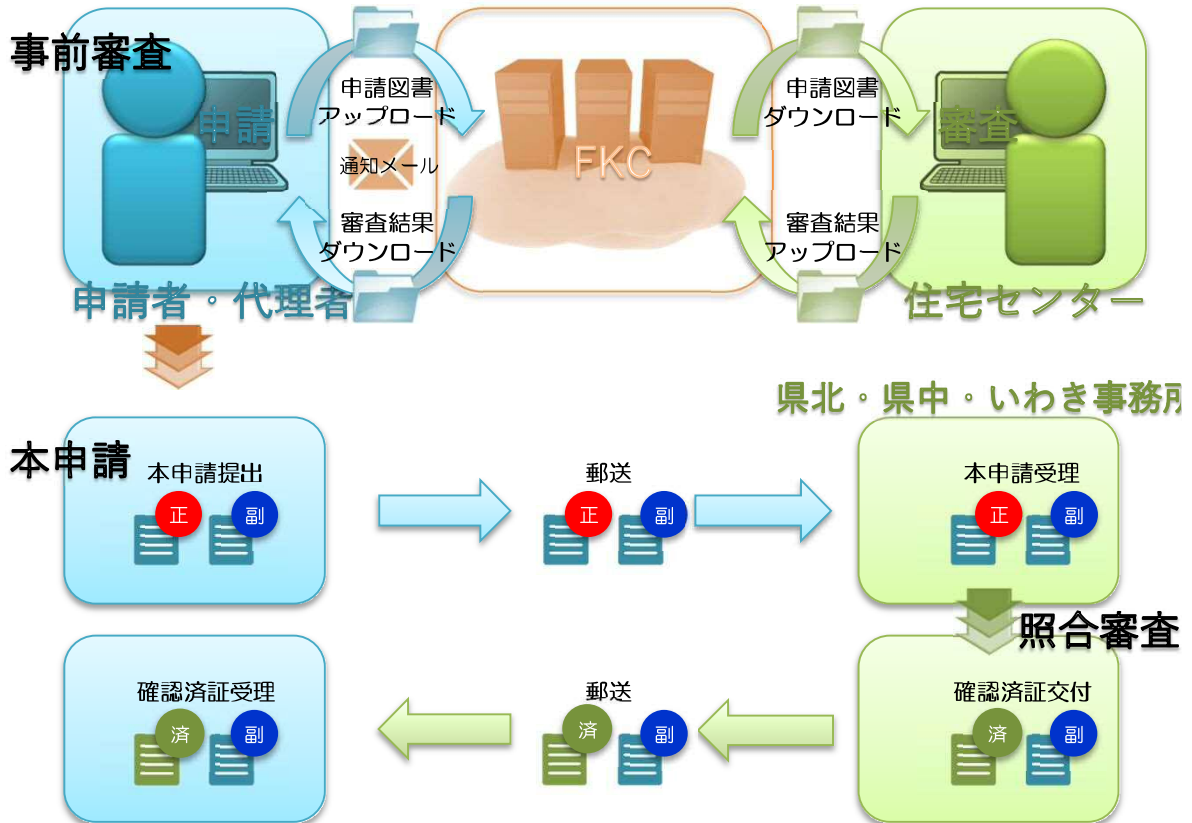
事前審査

申請

申請図書
アップロード

通知メール

審査結果
ダウンロード

FKC

申請図書
ダウンロード

審査結果
アップロード

審査

申請者・代理者

住宅センター

県北・県中・いわき事務所

本申請

本申請提出
正 副

郵送
正 副

本申請受理
正 副

照合審査

確認済証受理
済 副

郵送
済 副

確認済証交付
済 副